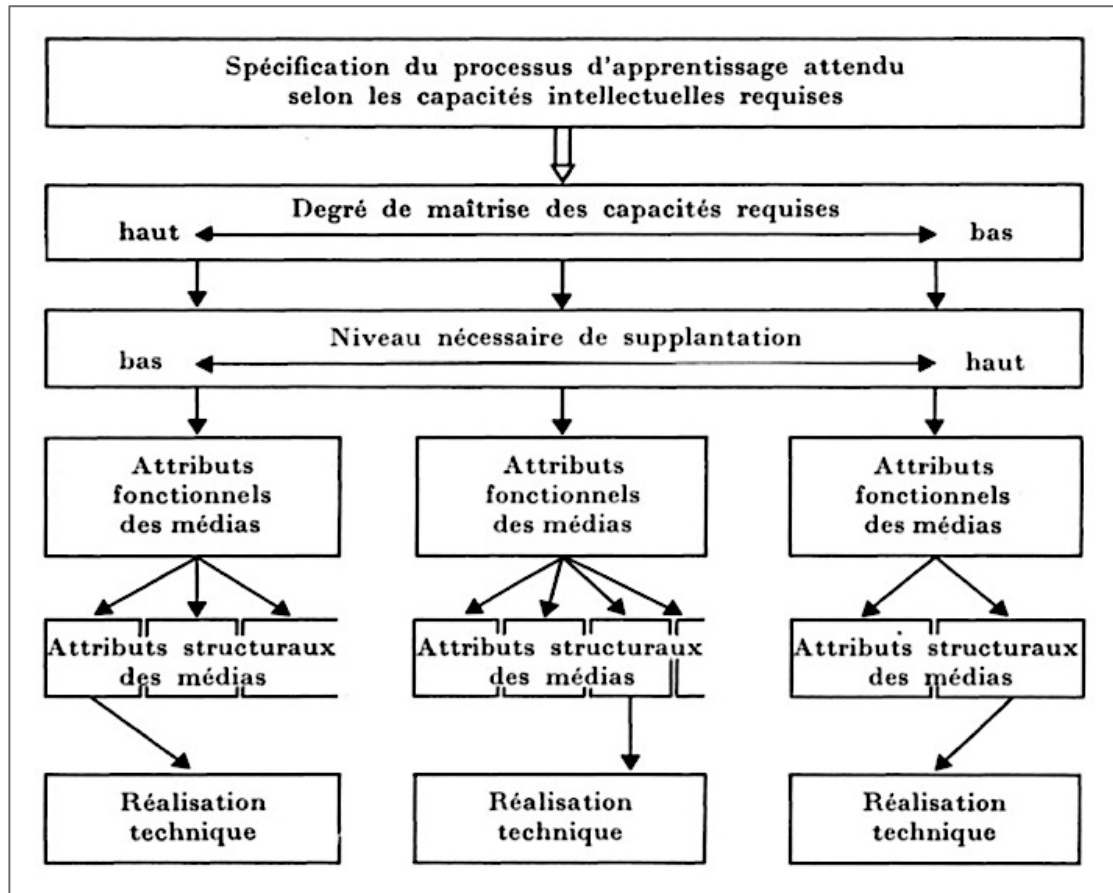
Spécification du processus d'apprentissage attendu selon les capacités intellectuelles requises

Degré de maîtrise des capacités requises
haut
bas

Niveau nécessaire de supplantation
bas
haut

Attributs fonctionnels des médias

Attributs fonctionnels des médias

Attributs fonctionnels des médias

Attributs structuraux des médias

Attributs structuraux des médias

Attributs structuraux des médias

Réalisation technique

Réalisation technique

Réalisation technique